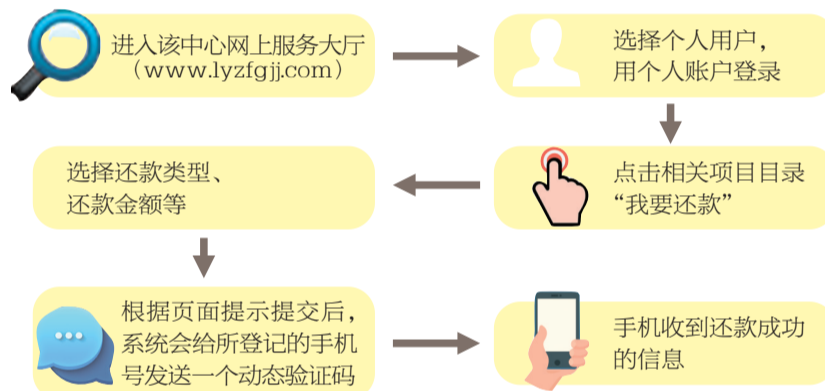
进入该中心网上服务大厅（www.lyzfgjj.com）

选择个人用户，用个人账户登录

点击相关项目目录“我要还款”

选择还款类型、还款金额等

根据页面提示提交后，系统会给所登记的手机号发送一个动态验证码

手机收到还款成功的信息